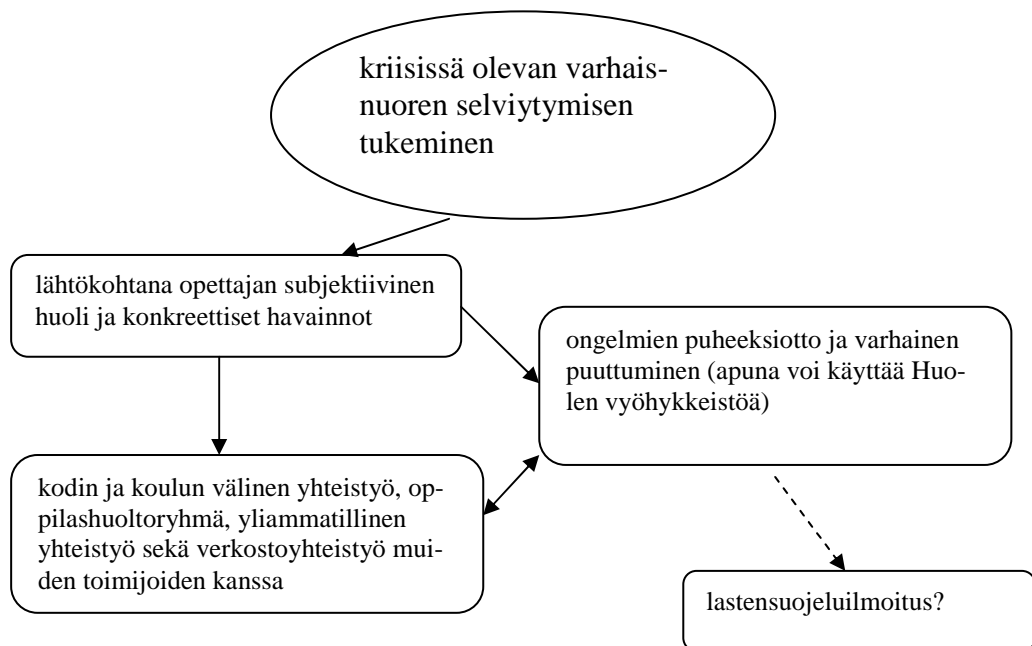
kriisissä olevan varhaisnuoren selviytymisen tukeminen

lähtökohtana opettajan subjektiivinen huoli ja konkreettiset havainnot

ongelmien puheeksiotto ja varhainen puuttuminen (apuna voi käyttää Huolen vyöhykkeistöä)

kodin ja koulun välinen yhteistyö, oppilashuoltoryhmä, yliammatillinen yhteistyö sekä verkostoyhteistyö muiden toimijoiden kanssa

lastensuojeluilmoitus?